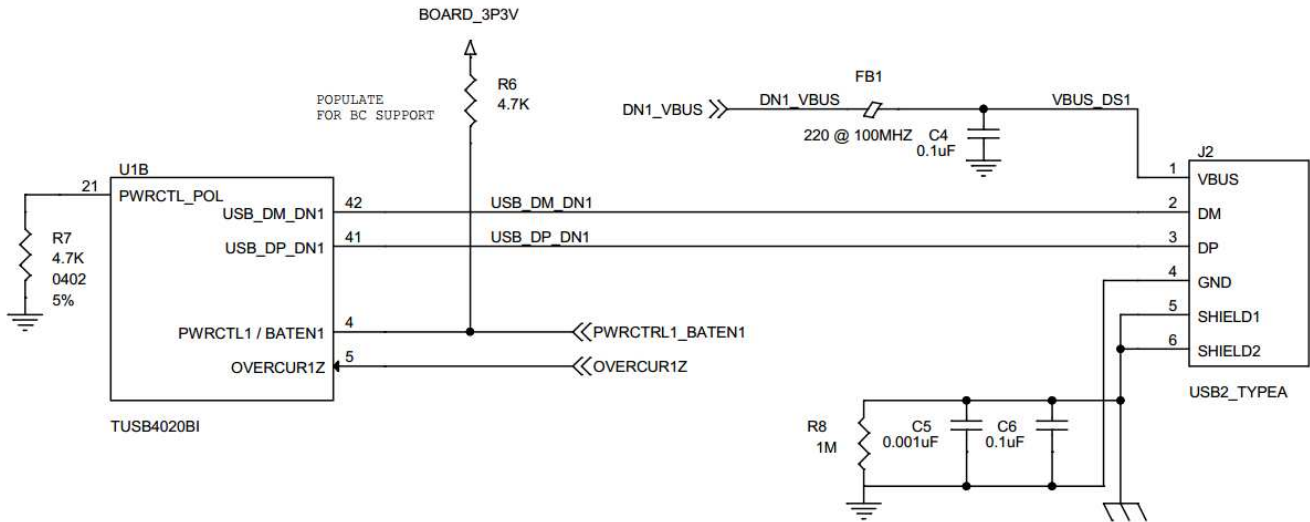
BOARD_3P3V

POPULATE
FOR BC SUPPORT

R6
4.7K

FB1

DN1_VBUS

DN1_VBUS

VBUS_DS1

220 @ 100MHZ

C4
0.1uF

U1B

21

PWRCTL_POL

R7
4.7K
0402
5%

USB_DM_DN1

42

USB_DM_DN1

USB_DP_DN1

41

USB_DP_DN1

PWRCTL1 / BATEN1

4

PWRCTRL1_BATEN1

OVERCUR1Z

5

OVERCUR1Z

TUSB4020BI

J2

1 VBUS

2 DM

3 DP

4 GND

5 SHIELD1

6 SHIELD2

USB2_TYPEA

R8
1M

C5
0.001uF

C6
0.1uF